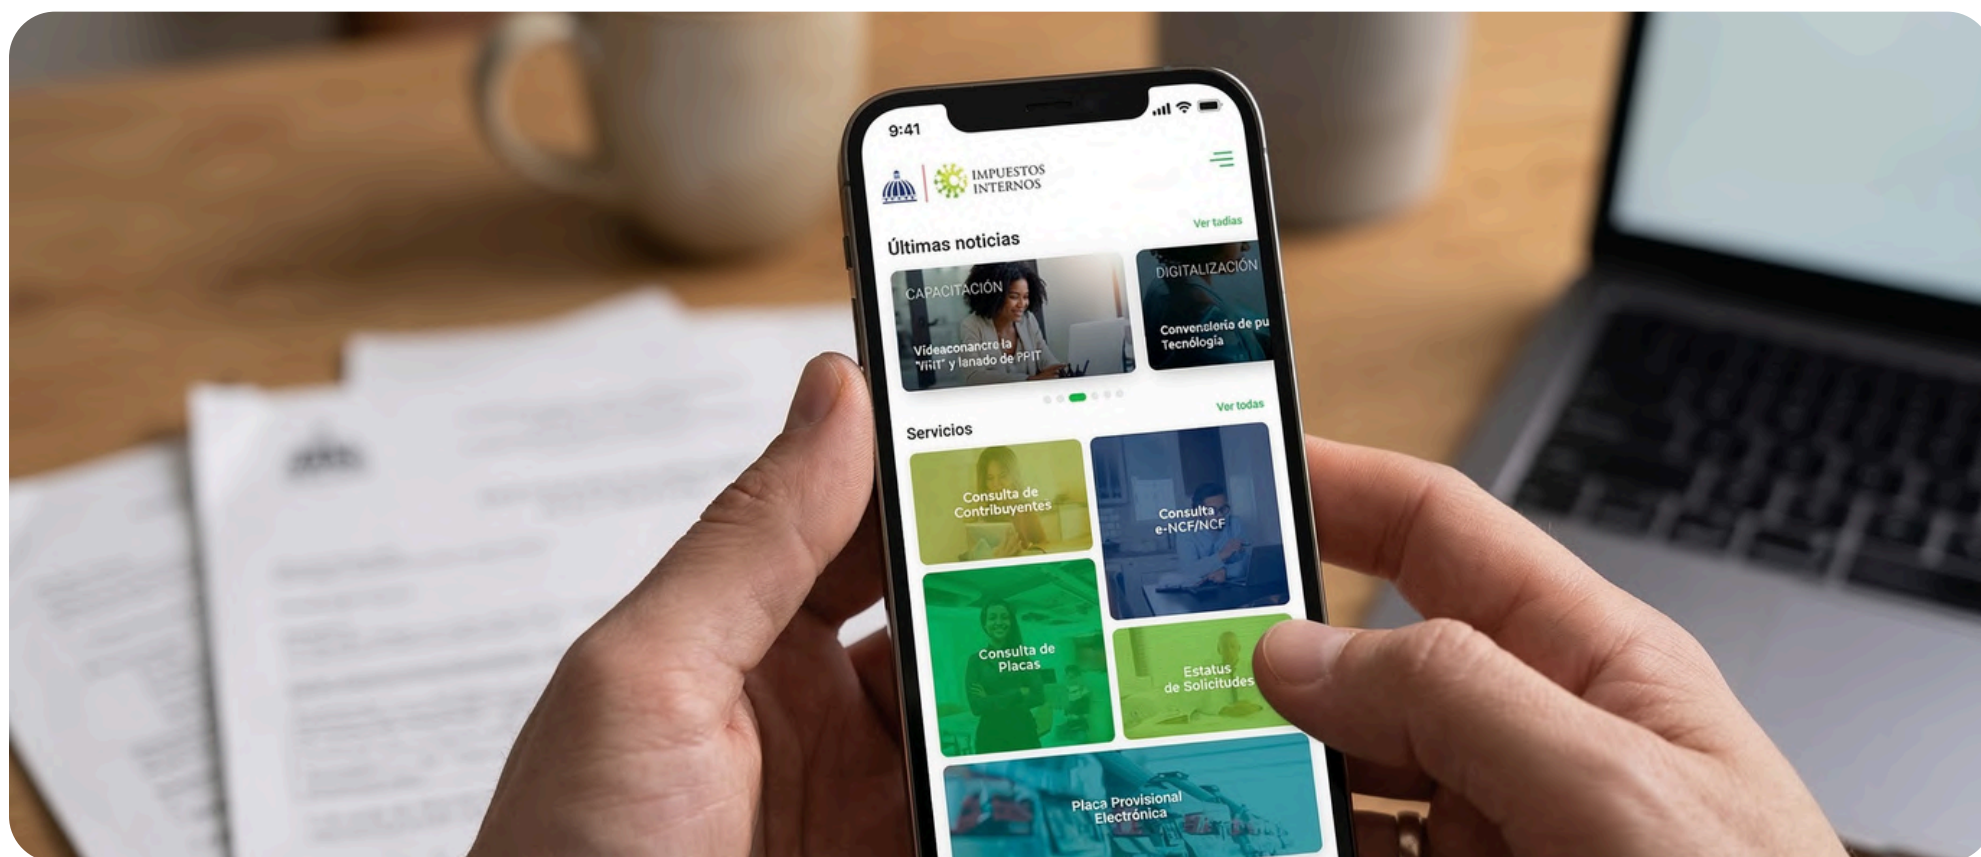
9:41

IMPUESTOS INTERNOS

Últimas noticias

Ver tadias

CAPACITACIÓN

Videaconancre la "ViiiT" y lanado de PPIT

DIGITALIZACIÓN

Convensloria de pu Tecnólogia

Servicios

Ver todas

Consulta de Contribuyentes

Consulta e-NCF/NCF

Consulta de Placas

Estatus de Solicitudes

Placa Provisional Electrónica